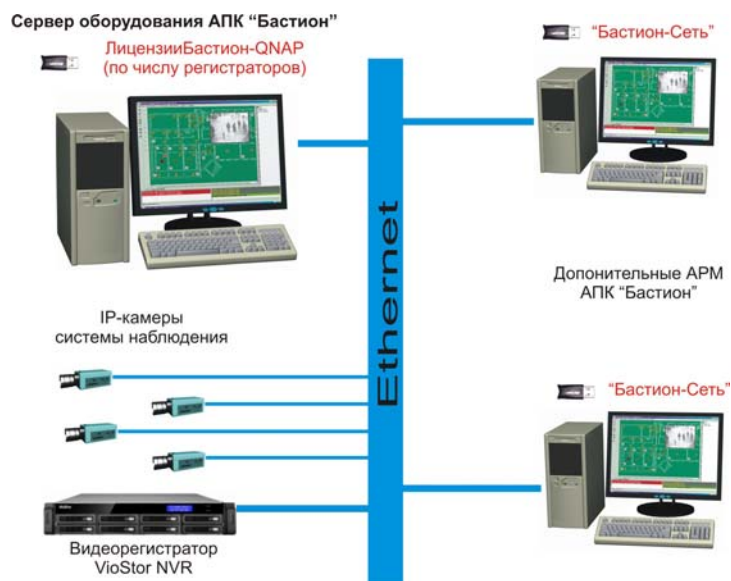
Сервер оборудования АПК “Бастион”

ЛицензииБастион-QNAP (по числу регистраторов)

“Бастион-Сеть”

Ethernet

Допонительные АРМ АПК “Бастион”

IP-камеры системы наблюдения

“Бастион-Сеть”

Видеорегистратор VioStor NVR